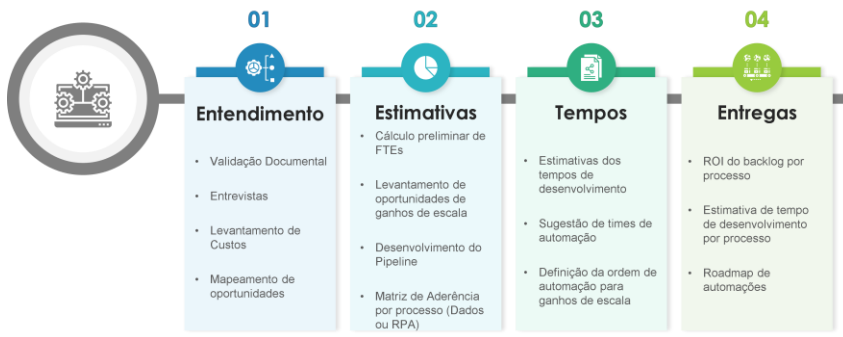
01

Entendimento

- Validação Documental
- Entrevistas
- Levantamento de Custos
- Mapeamento de oportunidades

02

Estimativas

- Cálculo preliminar de FTEs
- Levantamento de oportunidades de ganhos de escala
- Desenvolvimento do Pipeline
- Matriz de Aderência por processo (Dados ou RPA)

03

Tempos

- Estimativas dos tempos de desenvolvimento
- Sugestão de times de automação
- Definição da ordem de automação para ganhos de escala

04

Entregas

- ROI do backlog por processo
- Estimativa de tempo de desenvolvimento por processo
- Roadmap de automações